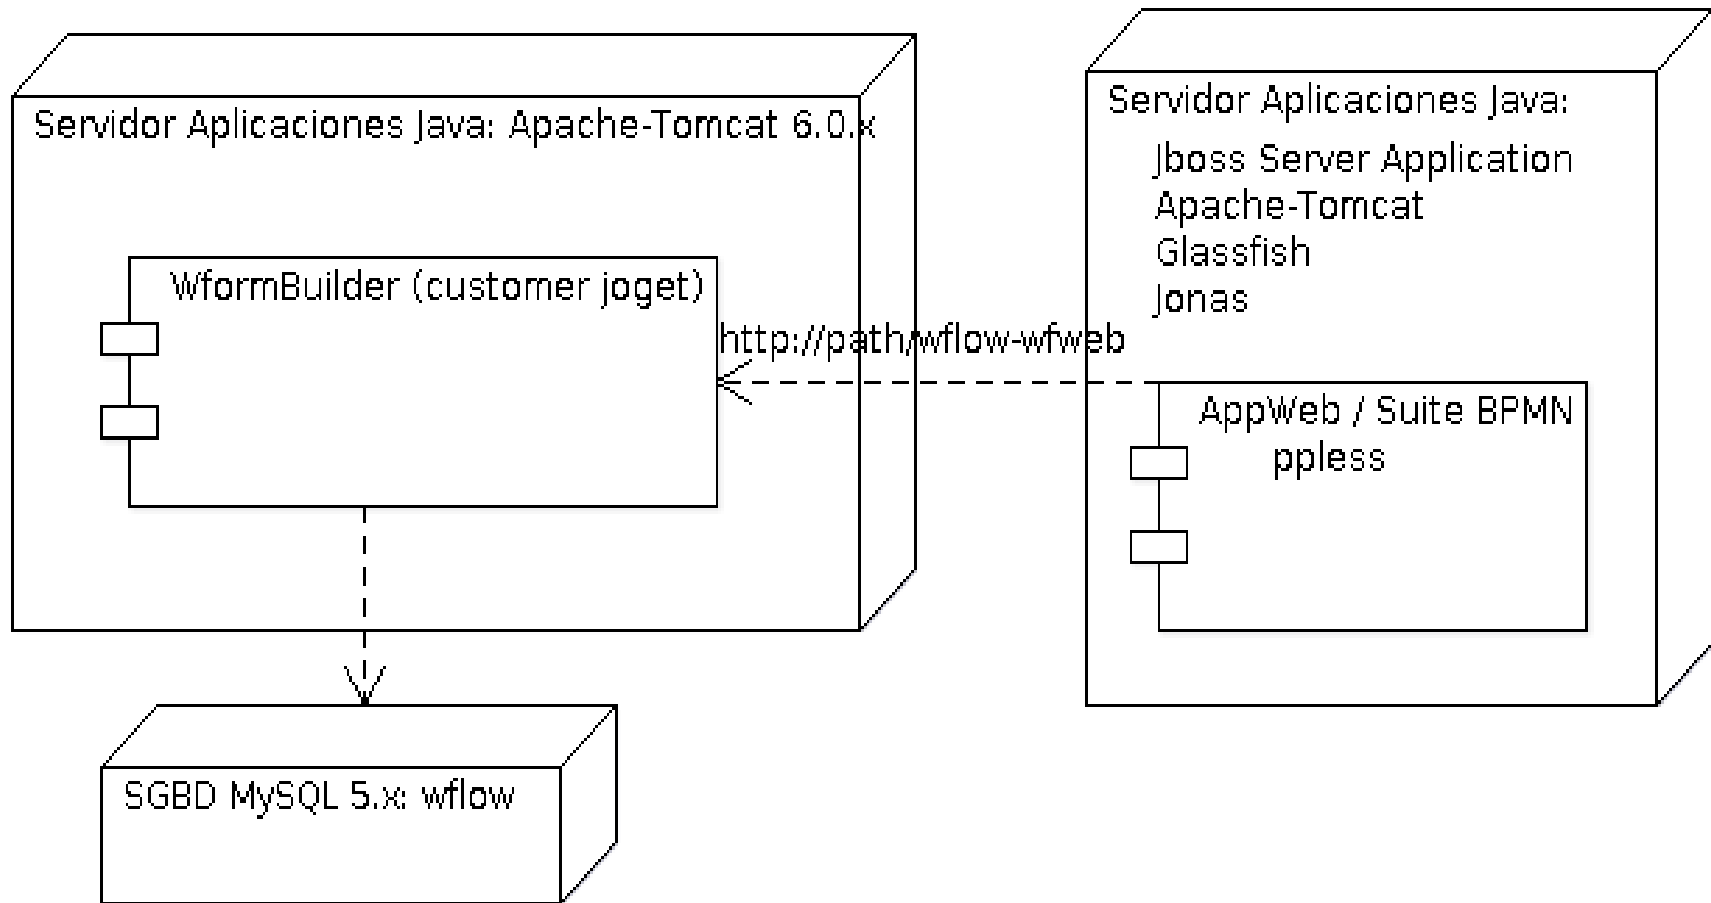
Servidor Aplicaciones Java: Apache-Tomcat 6.0.x

WformBuilder (customer joget)

Servidor Aplicaciones Java:
Jboss Server Application
Apache-Tomcat
Glassfish
Jonas

http://path/wflow-wfweb

AppWeb / Suite BPMN
ppless

SGBD MySQL 5.x: wflow